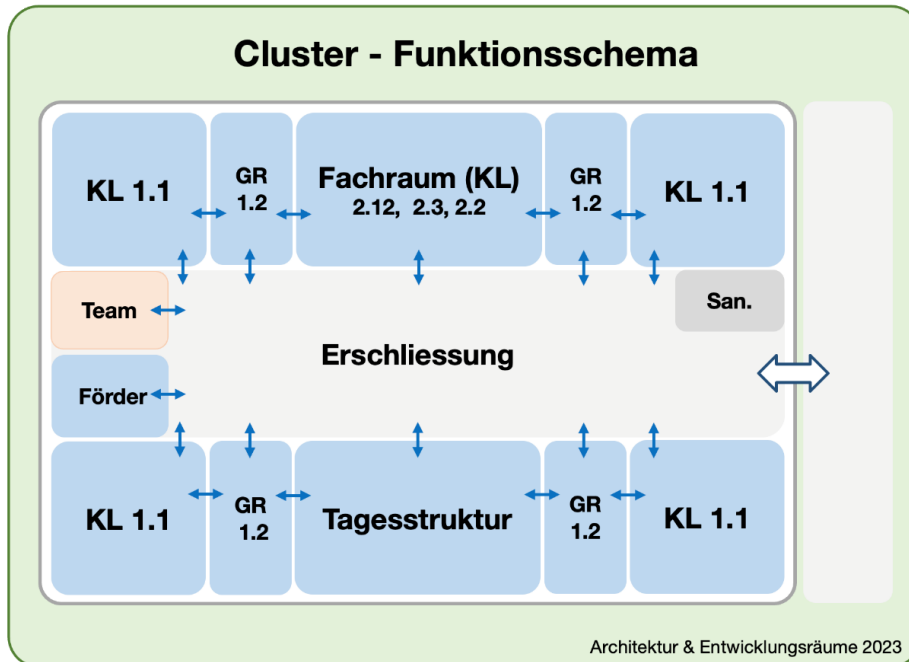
Cluster - Funktionsschema

KL 1.1

GR 1.2

Fachraum (KL)
2.12, 2.3, 2.2

GR 1.2

KL 1.1

Team

San.

Erschliessung

Förder

KL 1.1

GR 1.2

Tagesstruktur

GR 1.2

KL 1.1

Architektur & Entwicklungsräume 2023